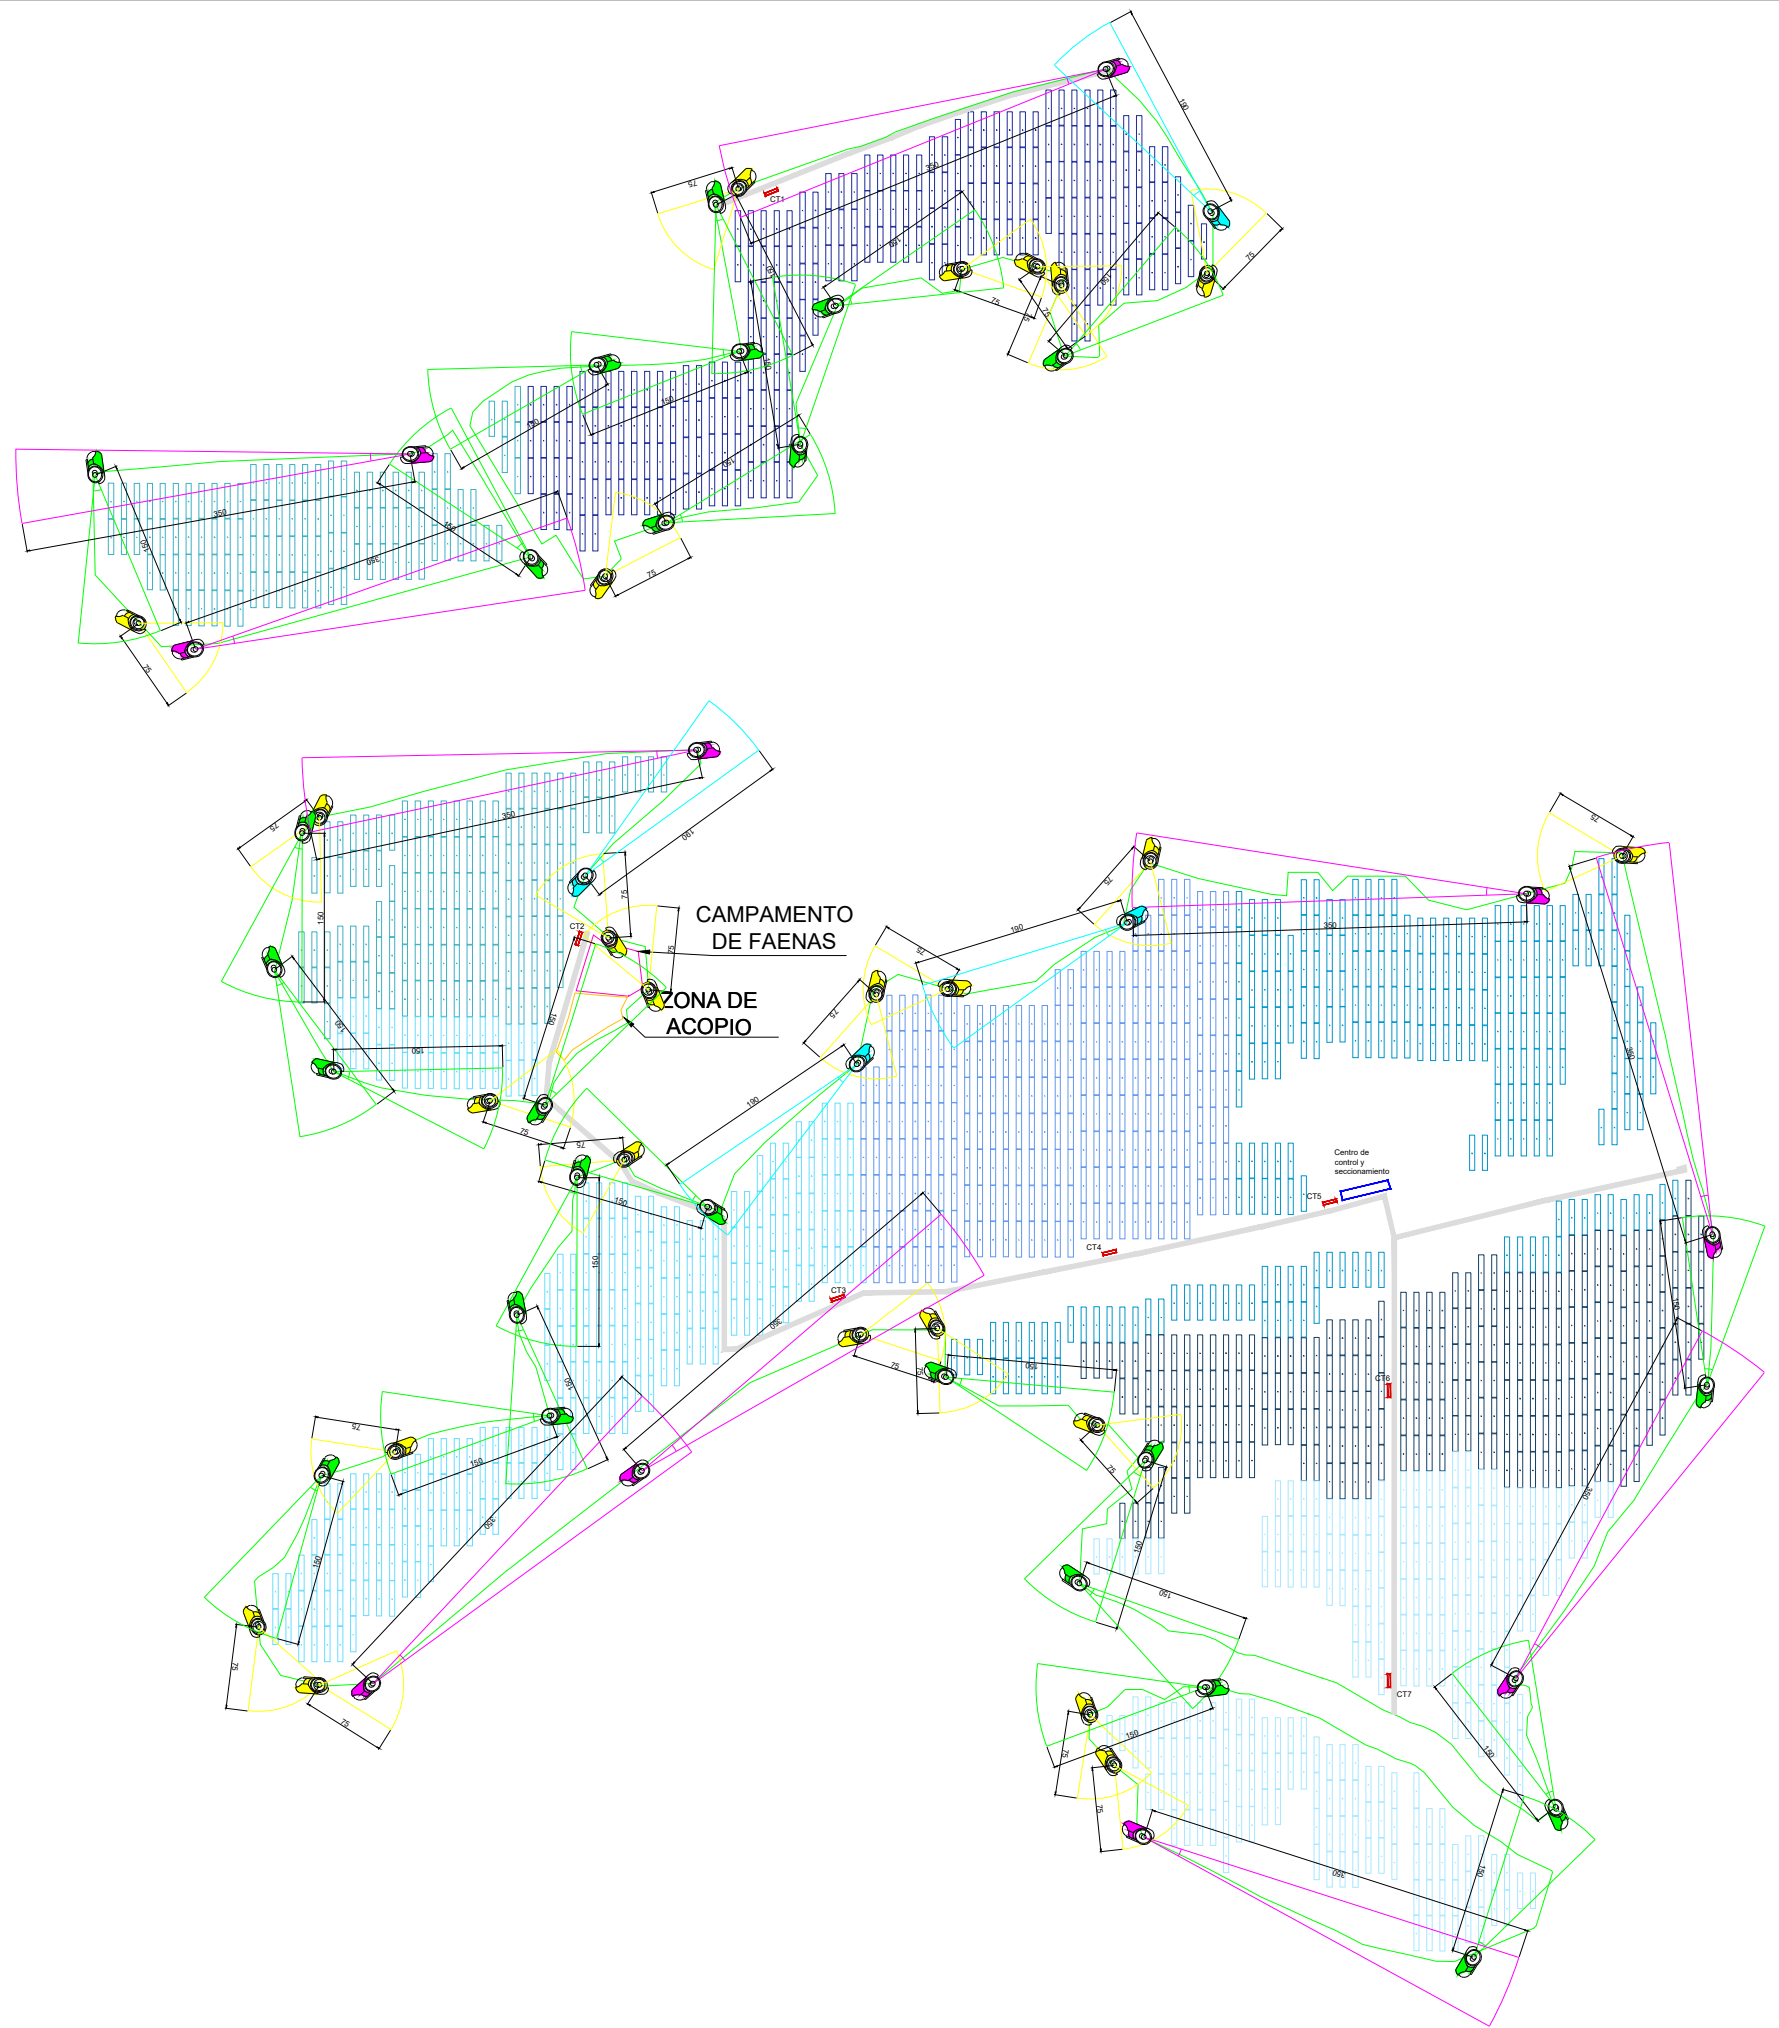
CT1

350

190

150

75

75

75

150

150

150

350

75

350

350

150

75

75

CAMPAMENTO
DE FAENAS

ZONA DE
ACOPIO

CT2

75

350

190

150

150

150

75

75

150

150

190

75

75

190

350

75

75

CT3

350

CT4

CT5

Centro de
control y
seccionamiento

CT6

CT7

350

350

75

150

75

150

150

150

75

150

350

75

75

75

150

150

150

350

150